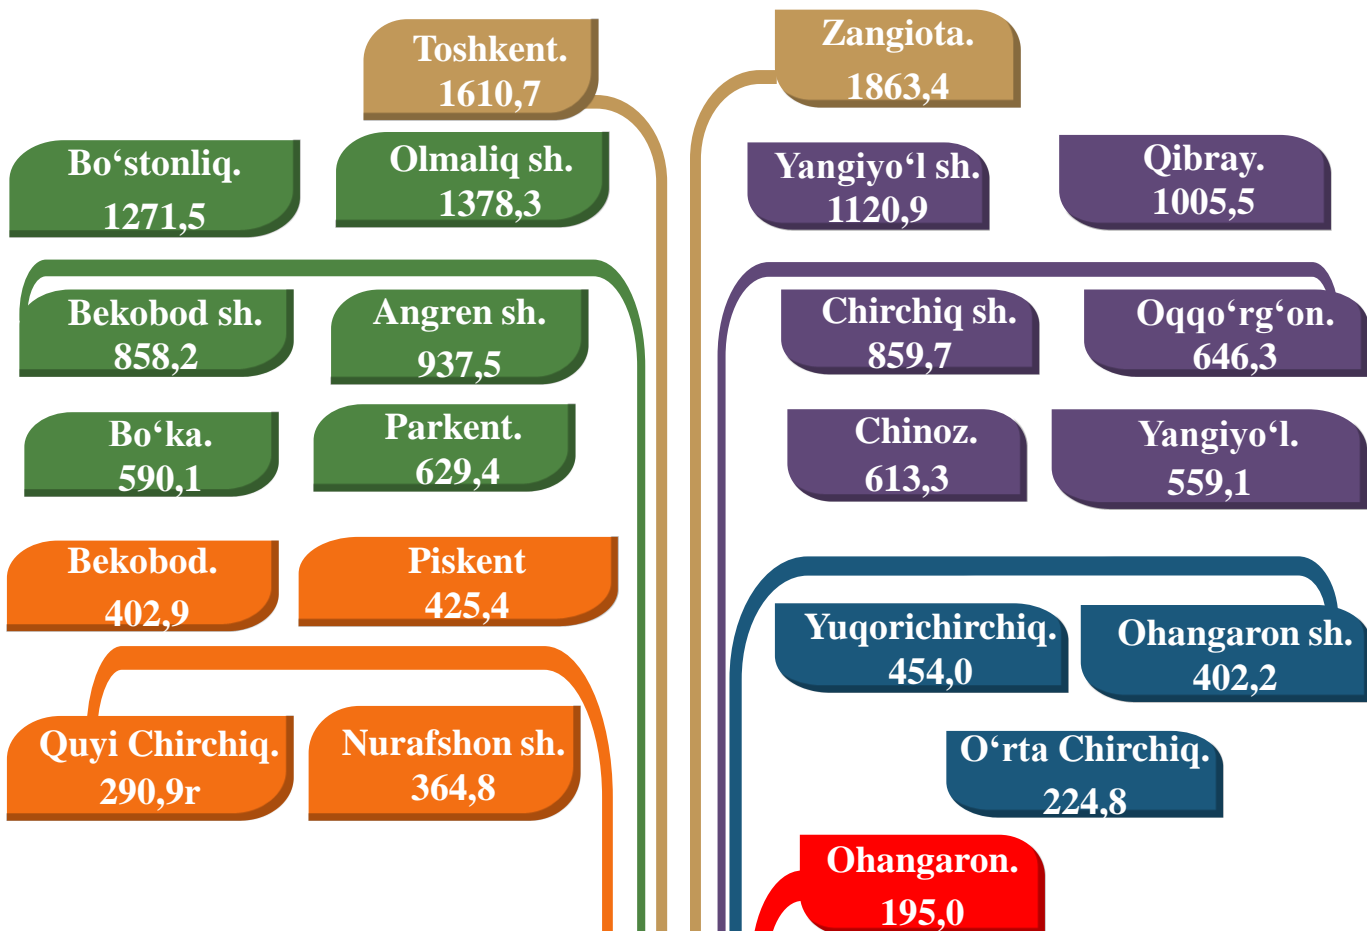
Toshkent.
1610,7

Zangiota.
1863,4

Bo‘stonliq.
1271,5

Olmaliq sh.
1378,3

Yangiyo‘l sh.
1120,9

Qibray.
1005,5

Bekobod sh.
858,2

Angren sh.
937,5

Chirchiq sh.
859,7

Oqqo‘rg‘on.
646,3

Bo‘ka.
590,1

Parkent.
629,4

Chinoz.
613,3

Yangiyo‘l.
559,1

Bekobod.
402,9

Piskent
425,4

Yuqorichirchiq.
454,0

Ohangaron sh.
402,2

Quyi Chirchiq.
290,9r

Nurafshon sh.
364,8

O‘rta Chirchiq.
224,8

Ohangaron.
195,0